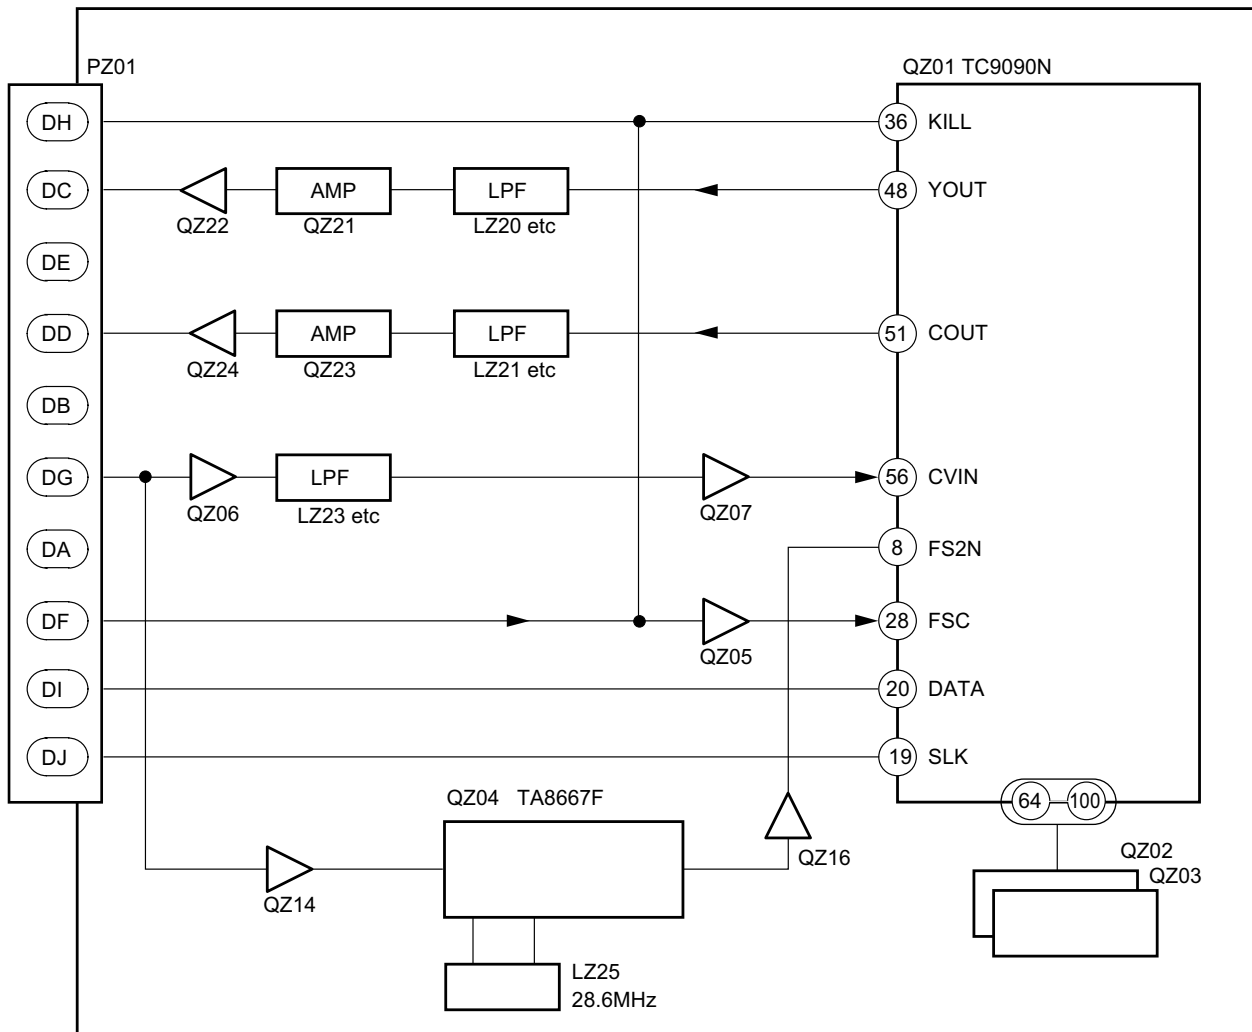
PZ01

DH
DC
DE
DD
DB
DG
DA
DF
DI
DJ

QZ01 TC9090N

36 KILL
48 YOUT
51 COUT
56 CVIN
8 FS2N
28 FSC
20 DATA
19 SLK

QZ22
AMP
QZ21
LPF
LZ20 etc

QZ24
AMP
QZ23
LPF
LZ21 etc

QZ06
LPF
LZ23 etc
QZ07

QZ05

64
100

QZ02
QZ03

QZ04 TA8667F
QZ14
QZ16

LZ25
28.6MHz